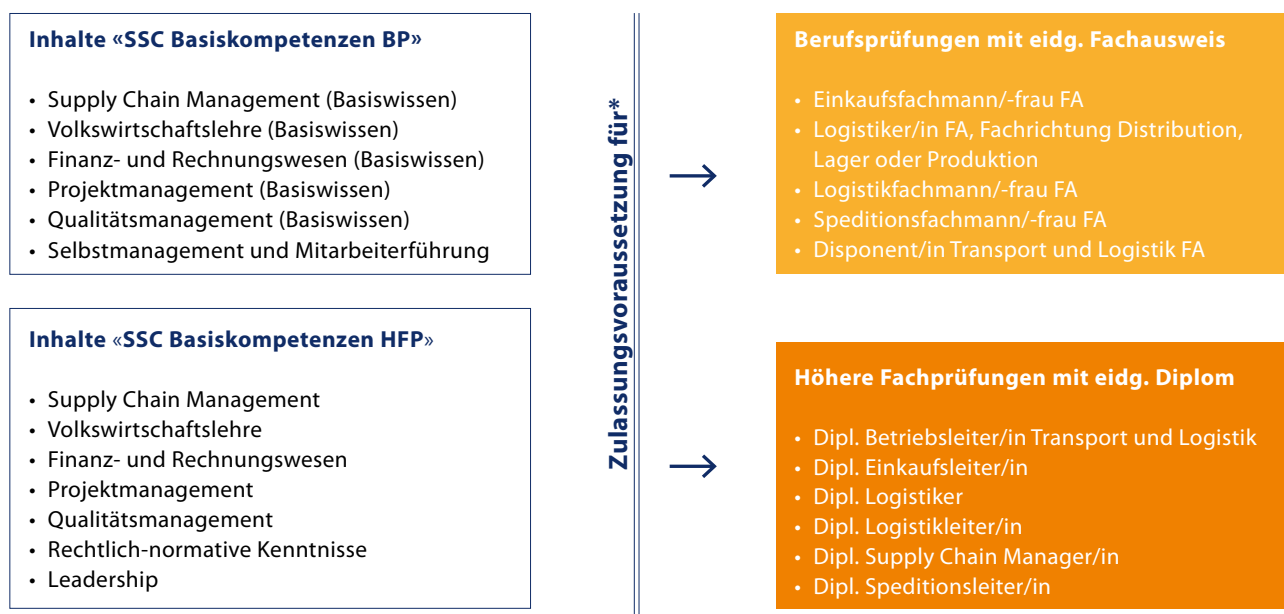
Inhalte «SSC Basiskompetenzen BP»

- Supply Chain Management (Basiswissen)
- Volkswirtschaftslehre (Basiswissen)
- Finanz- und Rechnungswesen (Basiswissen)
- Projektmanagement (Basiswissen)
- Qualitätsmanagement (Basiswissen)
- Selbstmanagement und Mitarbeiterführung

Inhalte «SSC Basiskompetenzen HFP»

- Supply Chain Management
- Volkswirtschaftslehre
- Finanz- und Rechnungswesen
- Projektmanagement
- Qualitätsmanagement
- Rechtlich-normative Kenntnisse
- Leadership

Zulassungsvoraussetzung für*

→

→

Berufsprüfungen mit eidg. Fachausweis

- Einkaufsfachmann/-frau FA
- Logistiker/in FA, Fachrichtung Distribution, Lager oder Produktion
- Logistikfachmann/-frau FA
- Speditionsfachmann/-frau FA
- Disponent/in Transport und Logistik FA

Höhere Fachprüfungen mit eidg. Diplom

- Dipl. Betriebsleiter/in Transport und Logistik
- Dipl. Einkaufsleiter/in
- Dipl. Logistiker
- Dipl. Logistikleiter/in
- Dipl. Supply Chain Manager/in
- Dipl. Speditionsleiter/in